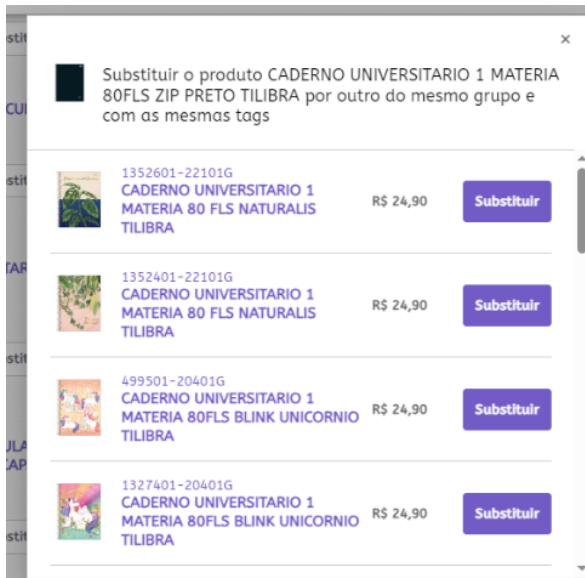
stit

CU

stit

TAR

stit

ULA
CAP

stit

×

Substituir o produto CADERNO UNIVERSITARIO 1 MATERIA 80FLS ZIP PRETO TILIBRA por outro do mesmo grupo e com as mesmas tags

1352601-22101G
CADERNO UNIVERSITARIO 1 MATERIA 80 FLS NATURALIS TILIBRA
R$ 24,90
Substituir

1352401-22101G
CADERNO UNIVERSITARIO 1 MATERIA 80 FLS NATURALIS TILIBRA
R$ 24,90
Substituir

499501-20401G
CADERNO UNIVERSITARIO 1 MATERIA 80FLS BLINK UNICORNIO TILIBRA
R$ 24,90
Substituir

1327401-20401G
CADERNO UNIVERSITARIO 1 MATERIA 80FLS BLINK UNICORNIO TILIBRA
R$ 24,90
Substituir